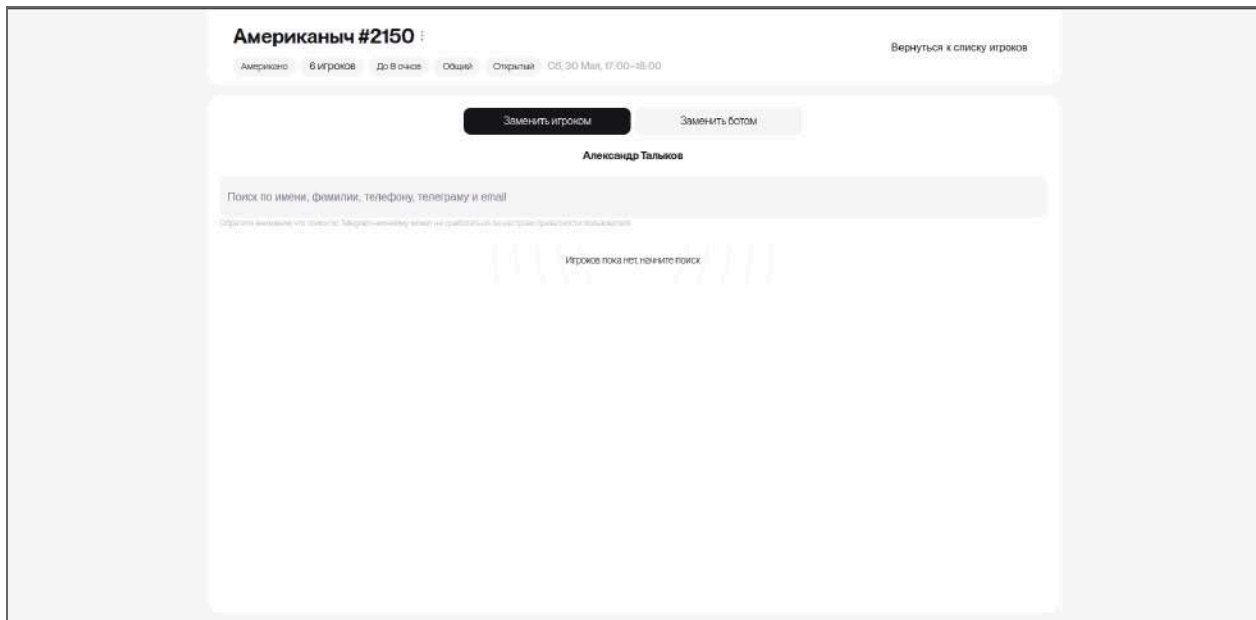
Американыч #2150

Американо | 6 игроков | До 8 очков | Общий | Открытый | Сб, 30 Мая, 17:00–18:00

Вернуться к списку игроков

Заменить игроком | Заменить ботом

Александр Талыков

Поиск по имени, фамилии, телефону, телеграму и email

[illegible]

Игроков пока нет, начните поиск